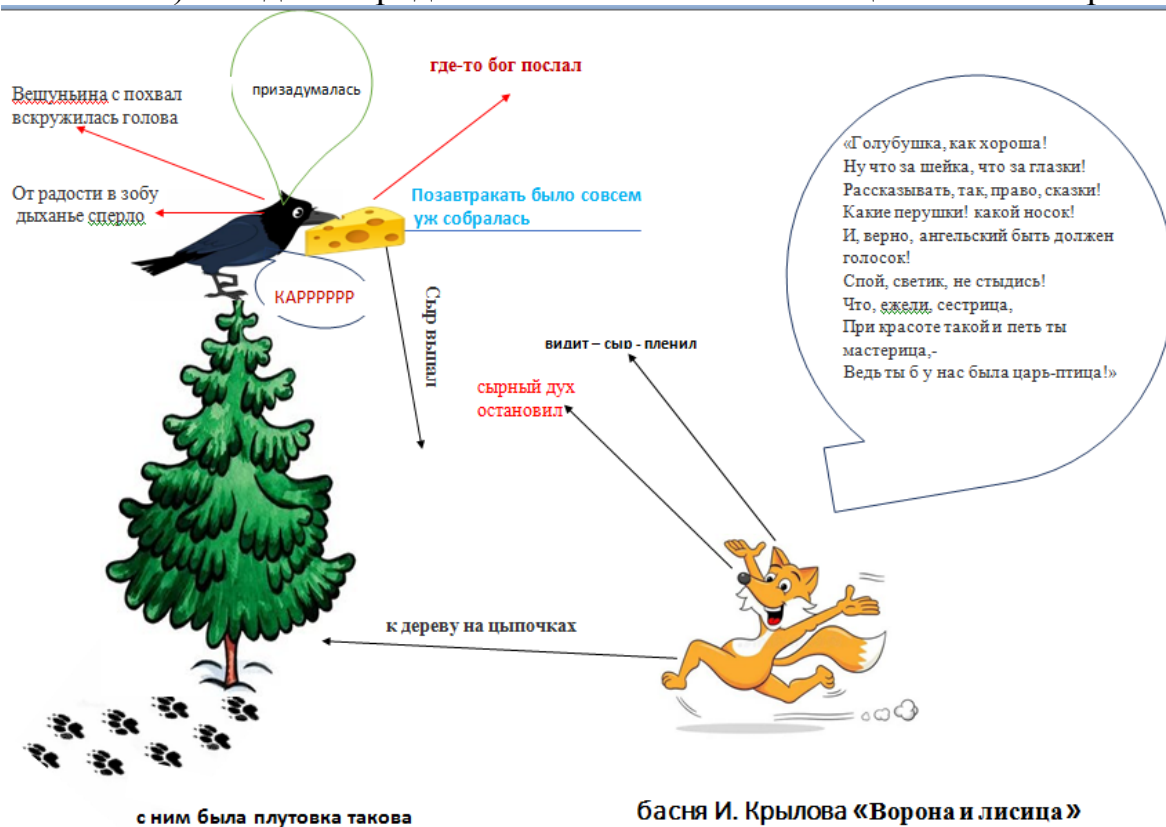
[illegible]

призадумалась

где-то бог послал

Вещуньина с похвал вскружилась голова

От радости в зобу дыханье сперло

Позавтракать было совсем уж собралась

КАРРРРРР

Сыр выпал

«Голубушка, как хороша!
Ну что за шейка, что за глазки!
Рассказывать, так, право, сказки!
Какие перушки! какой носок!
И, верно, ангельский быть должен голосок!
Спой, светик, не стыдись!
Что, ежели, сестрица,
При красоте такой и петь ты мастерица,-
Ведь ты б у нас была царь-птица!»

видит – сыр - пленил

сырный дух остановил

к дереву на цыпочках

с ним была плутовка такова

басня И. Крылова «Ворона и лисица»